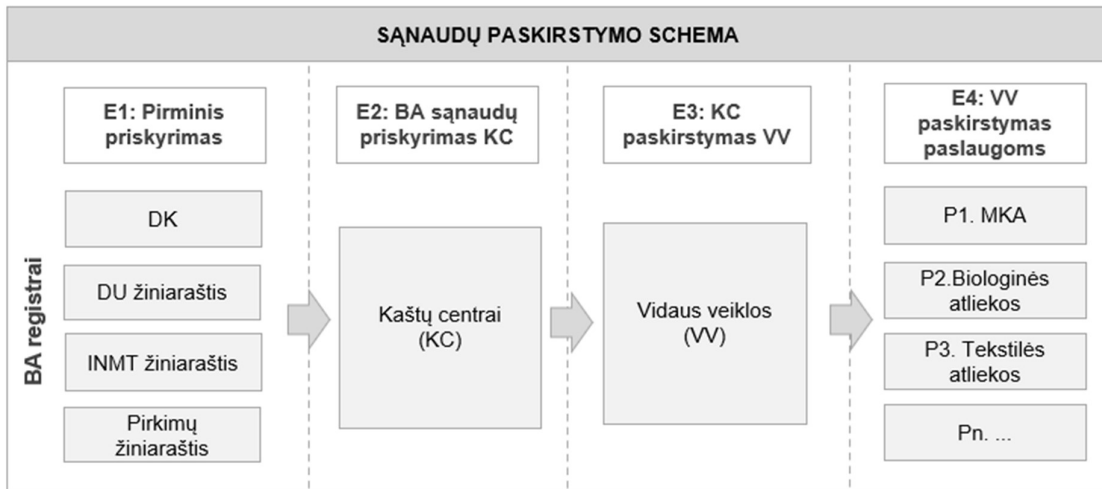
SĄNAUDŲ PASKIRSTYMO SCHEMA

BA registrai

E1: Pirminis priskyrimas

DK

DU žiniaraštis

INMT žiniaraštis

Pirkimų žiniaraštis

E2: BA sąnaudų priskyrimas KC

Kaštų centrai (KC)

E3: KC paskirstymas VV

Vidaus veiklos (VV)

E4: VV paskirstymas paslaugoms

P1. MKA

P2.Biologinės atliekos

P3. Tekstilės atliekos

Pn. ...